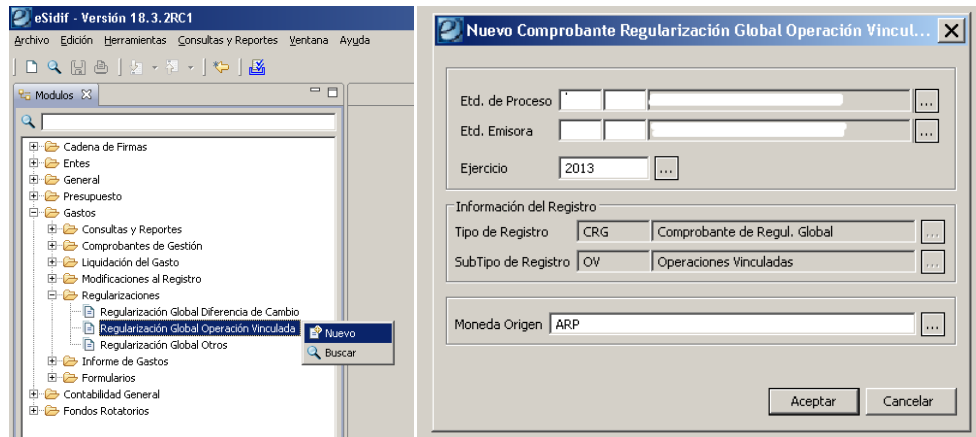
eSidif - Versión 18.3.2RC1

Archivo Edición Herramientas Consultas y Reportes Ventana Ayuda

Modulos

Cadena de Firmas
Entes
General
Presupuesto
Gastos
Consultas y Reportes
Comprobantes de Gestión
Liquidación del Gasto
Modificaciones al Registro
Regularizaciones
Regularización Global Diferencia de Cambio
Regularización Global Operación Vinculada
Regularización Global Otros
Informe de Gastos
Formularios
Contabilidad General
Fondos Rotatorios

Nuevo
Buscar

Nuevo Comprobante Regularización Global Operación Vincul...

Etd. de Proceso
Etd. Emisora
Ejercicio 2013

Información del Registro
Tipo de Registro CRG Comprobante de Regul. Global
SubTipo de Registro OV Operaciones Vinculadas

Moneda Origen ARP

Aceptar Cancelar